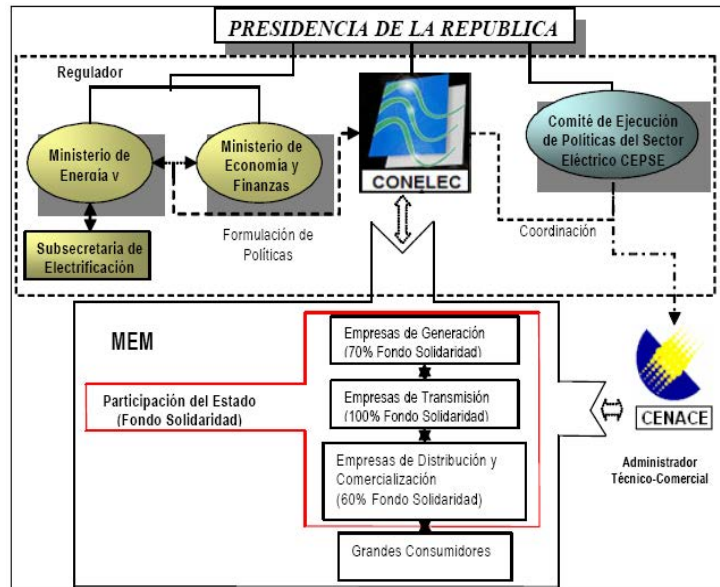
PRESIDENCIA DE LA REPUBLICA

Regulador

Ministerio de Energía y

Ministerio de Economía y Finanzas

CONELEC

Comité de Ejecución de Políticas del Sector Eléctrico CEPSE

Subsecretaria de Electrificación

Formulación de Políticas

Coordinación

MEM

Participación del Estado (Fondo Solidaridad)

Empresas de Generación (70% Fondo Solidaridad)

Empresas de Transmisión (100% Fondo Solidaridad)

Empresas de Distribución y Comercialización (60% Fondo Solidaridad)

Grandes Consumidores

CENACE

Administrador Técnico-Comercial